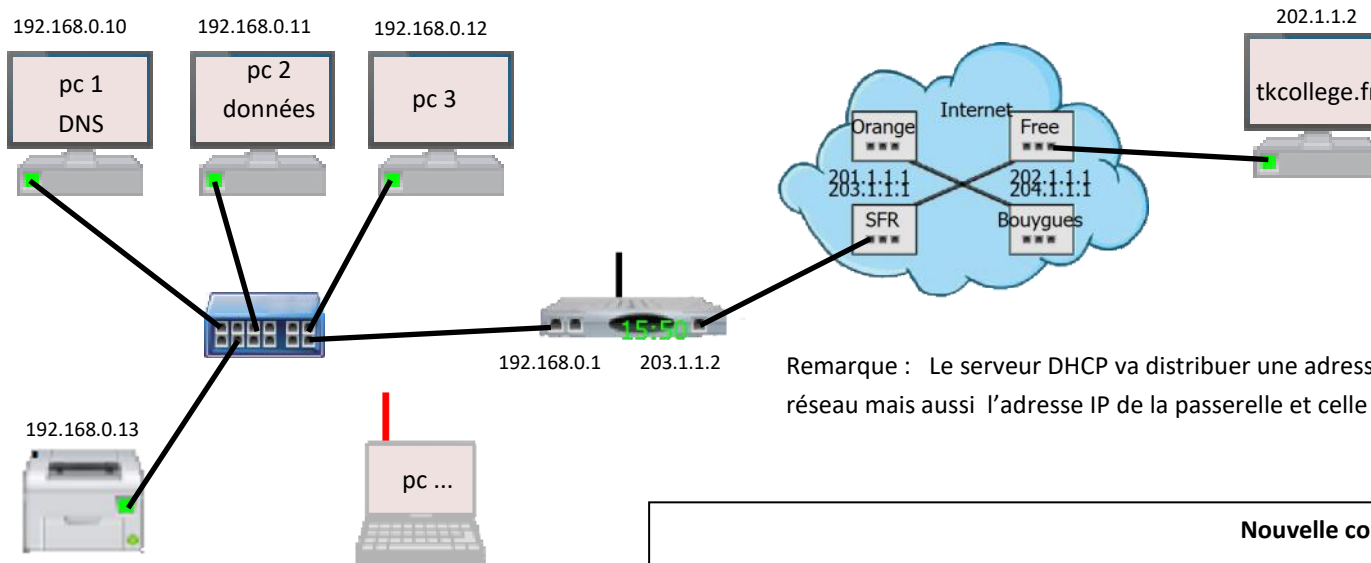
192.168.0.10

pc 1
DNS

192.168.0.11

pc 2
données

192.168.0.12

pc 3

202.1.1.2

tkcollege.fr

Internet

Orange

Free

201.1.1.1
203.1.1.1

202.1.1.1
204.1.1.1

SFR

Bouygues

15:50

192.168.0.1

203.1.1.2

Remarque : Le serveur DHCP va distribuer une adress
réseau mais aussi l'adresse IP de la passerelle et celle

192.168.0.13

pc ...

Nouvelle co